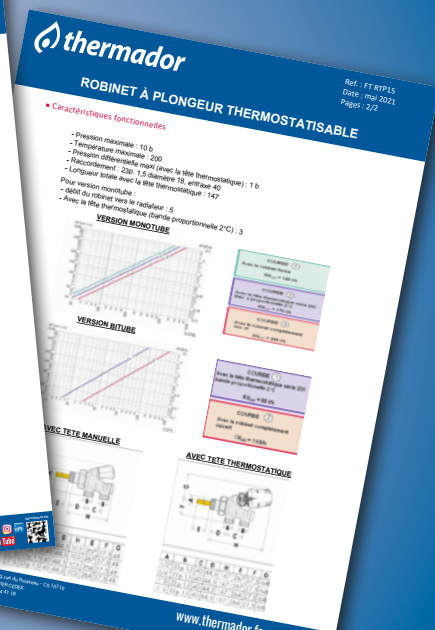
thermador

ROBINET À PLONGEUR THERMOSTATISABLE

Ref. : FT RTP15
Date : mai 2021
Pages : 2/2

▪ Caractéristiques fonctionnelles

- Pression maximale : 10 b
- Température maximale : 200
- Pression différentielle maxi (avec la tête thermostatique) : 1 b
- Raccordement : 23p. 1,5 diamètre 18, entraxe 40
- Longueur totale avec la tête thermostatique : 147

Pour version monotube :
- débit du robinet vers le radiateur : 5
- Avec la tête thermostatique (bande proportionnelle 2°C) : 3

VERSION MONOTUBE

COURSE
COURSE
COURSE

VERSION BITUBE

COURSE
COURSE

AVEC TETE MANUELLE

AVEC TETE THERMOSTATIQUE

www.thermador.fr